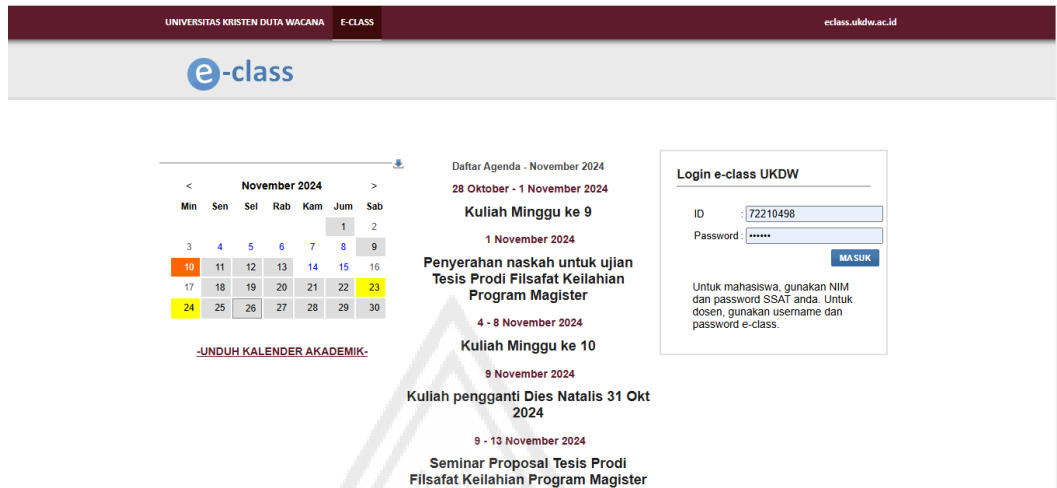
UNIVERSITAS KRISTEN DUTA WACANA E-CLASS eclass.ukdw.ac.id

e-class

| < | | | November 2024 | | | > |
|---|---|---|---|---|---|---|
| Min | Sen | Sel | Rab | Kam | Jum | Sab |
| | | | | | 1 | 2 |
| 3 | 4 | 5 | 6 | 7 | 8 | 9 |
| 10 | 11 | 12 | 13 | 14 | 15 | 16 |
| 17 | 18 | 19 | 20 | 21 | 22 | 23 |
| 24 | 25 | 26 | 27 | 28 | 29 | 30 |

-UNDUH KALENDER AKADEMIK-

Daftar Agenda - November 2024

28 Oktober - 1 November 2024

Kuliah Minggu ke 9

1 November 2024

Penyerahan naskah untuk ujian Tesis Prodi Filsafat Keilahian Program Magister

4 - 8 November 2024

Kuliah Minggu ke 10

9 November 2024

Kuliah pengganti Dies Natalis 31 Okt 2024

9 - 13 November 2024

Seminar Proposal Tesis Prodi Filsafat Keilahian Program Magister

Login e-class UKDW

ID : 72210498

Password : ••••••

MASUK

Untuk mahasiswa, gunakan NIM dan password SSAT anda. Untuk dosen, gunakan username dan password e-class.